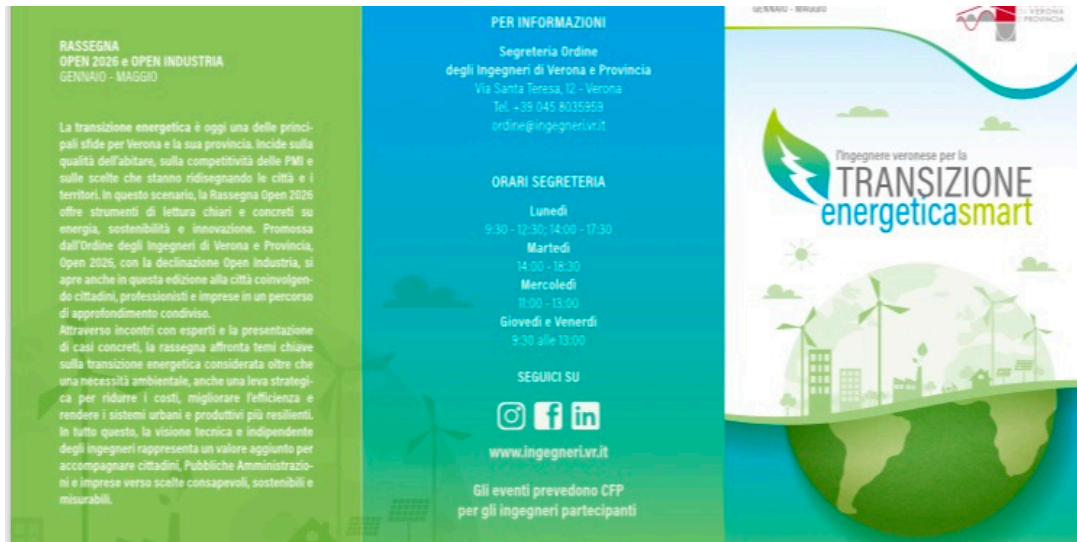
RASSEGNA
OPEN 2026 e OPEN INDUSTRIA
GENNAIO - MAGGIO

La transizione energetica è oggi una delle principali sfide per Verona e la sua provincia. Incide sulla qualità dell'abitare, sulla competitività delle PMI e sulle scelte che stanno ridisegnando le città e i territori. In questo scenario, la Rassegna Open 2026 offre strumenti di lettura chiari e concreti su energia, sostenibilità e innovazione. Promossa dall'Ordine degli Ingegneri di Verona e Provincia, Open 2026, con la declinazione Open Industria, si apre anche in questa edizione alla città coinvolgendo cittadini, professionisti e imprese in un percorso di approfondimento condiviso.
Attraverso incontri con esperti e la presentazione di casi concreti, la rassegna affronta temi chiave sulla transizione energetica considerata oltre che una necessità ambientale, anche una leva strategica per ridurre i costi, migliorare l'efficienza e rendere i sistemi urbani e produttivi più resilienti. In tutto questo, la visione tecnica e indipendente degli ingegneri rappresenta un valore aggiunto per accompagnare cittadini, Pubbliche Amministrazioni e imprese verso scelte consapevoli, sostenibili e misurabili.

PER INFORMAZIONI
Segreteria Ordine degli Ingegneri di Verona e Provincia
Via Santa Teresa, 12 - Verona
Tel. +39 045 8035959
ordine@ingegneri.vr.it

ORARI SEGRETERIA
Lunedì
9:30 - 12:30; 14:00 - 17:30
Martedì
14:00 - 18:30
Mercoledì
11:00 - 13:00
Giovedì e Venerdì
9:30 alle 13:00

SEGUICI SU

www.ingegneri.vr.it

Gli eventi prevedono CFP per gli ingegneri partecipanti

GENNAIO - MAGGIO
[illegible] VERONA PROVINCIA

l'ingegnere veronese per la
TRANSIZIONE
energeticasmart